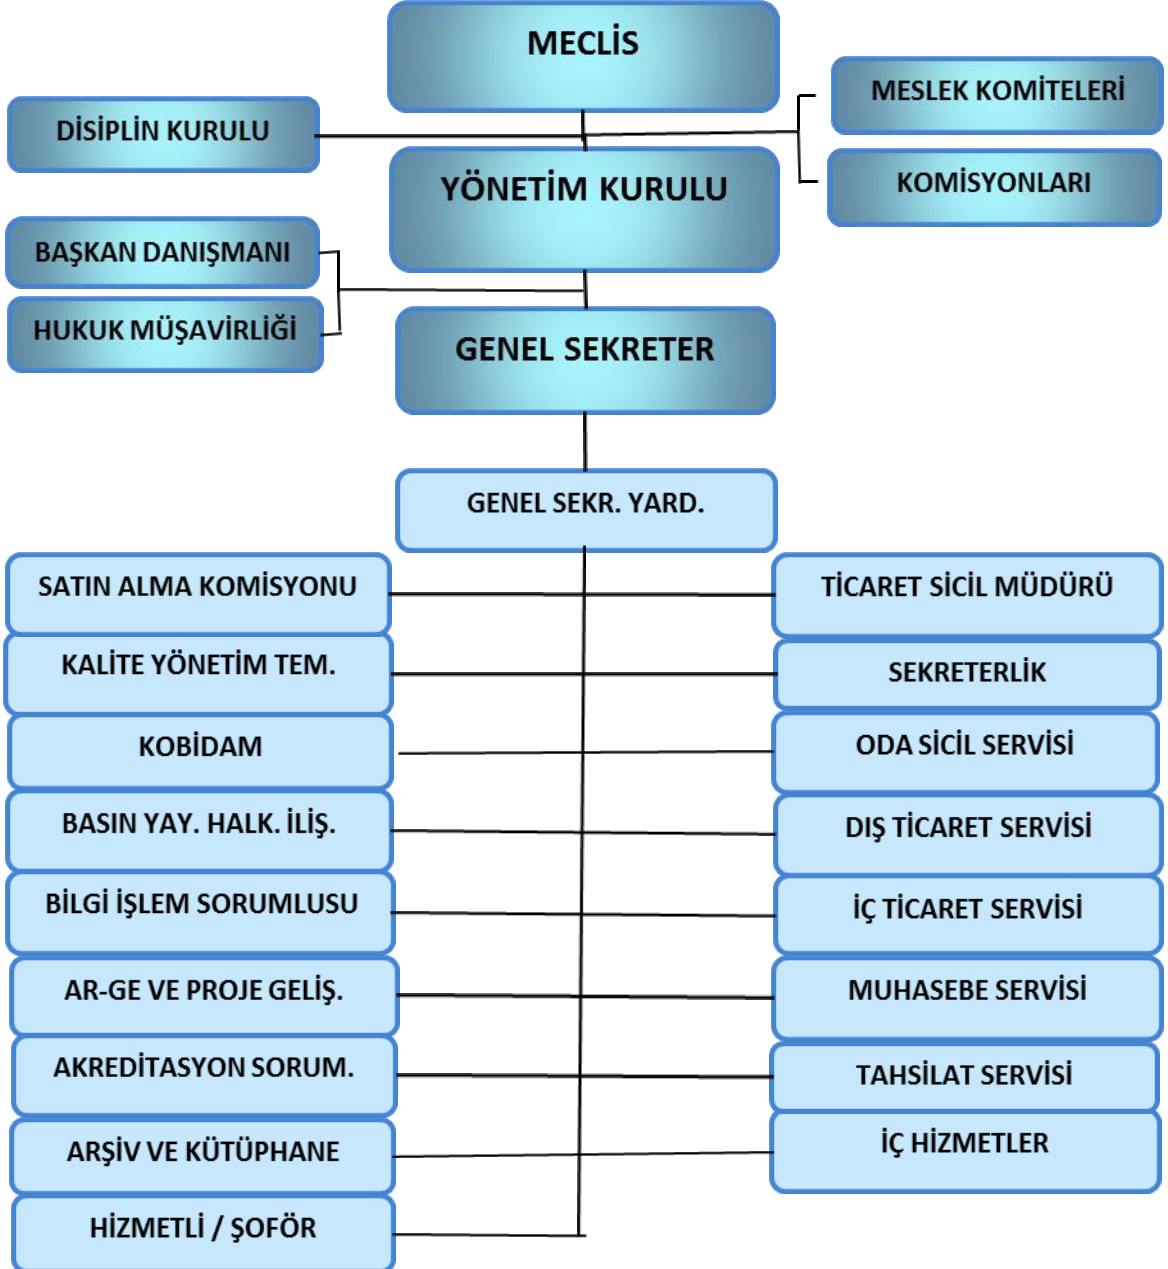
MECLİS

DİSİPLİN KURULU

MESLEK KOMİTELERİ

KOMİSYONLARI

YÖNETİM KURULU

BAŞKAN DANIŞMANI

HUKUK MÜŞAVİRLİĞİ

GENEL SEKRETER

GENEL SEKR. YARD.

SATIN ALMA KOMİSYONU

TİCARET SİCİL MÜDÜRÜ

KALİTE YÖNETİM TEM.

SEKRETERLİK

KOBİDAM

ODA SİCİL SERVİSİ

BASIN YAY. HALK. İLİŞ.

DIŞ TİCARET SERVİSİ

BİLGİ İŞLEM SORUMLUSU

İÇ TİCARET SERVİSİ

AR-GE VE PROJE GELİŞ.

MUHASEBE SERVİSİ

AKREDİTASYON SORUM.

TAHSİLAT SERVİSİ

ARŞİV VE KÜTÜPHANE

İÇ HİZMETLER

HİZMETLİ / ŞOFÖR